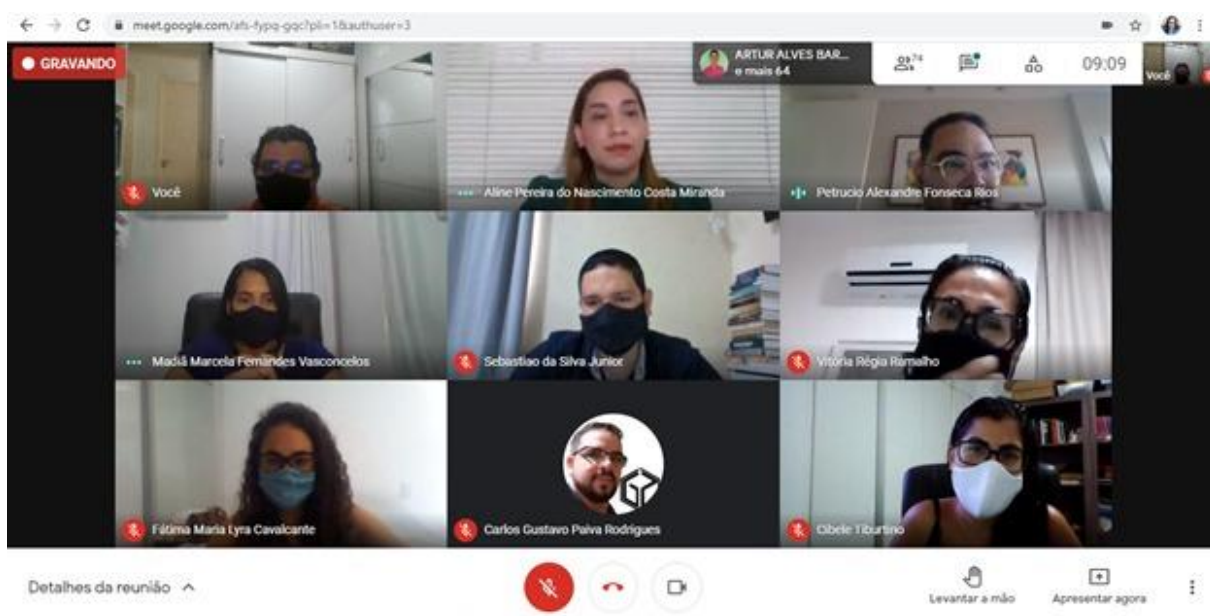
meet.google.com/afs-fypq-gqc?pli=1&authuser=3

GRAVANDO

ARTUR ALVES BAR...
e mais 64

74

09:09

Você

Você

Aline Pereira do Nascimento Costa Miranda

Petrucio Alexandre Fonseca Rios

Madiã Marcela Fernandes Vasconcelos

Sebastiao da Silva Junior

Vitória Régia Ramalho

Fátima Maria Lyra Cavalcante

Carlos Gustavo Paiva Rodrigues

Cibele Tiburtino

Detalhes da reunião

Levantar a mão

Apresentar agora